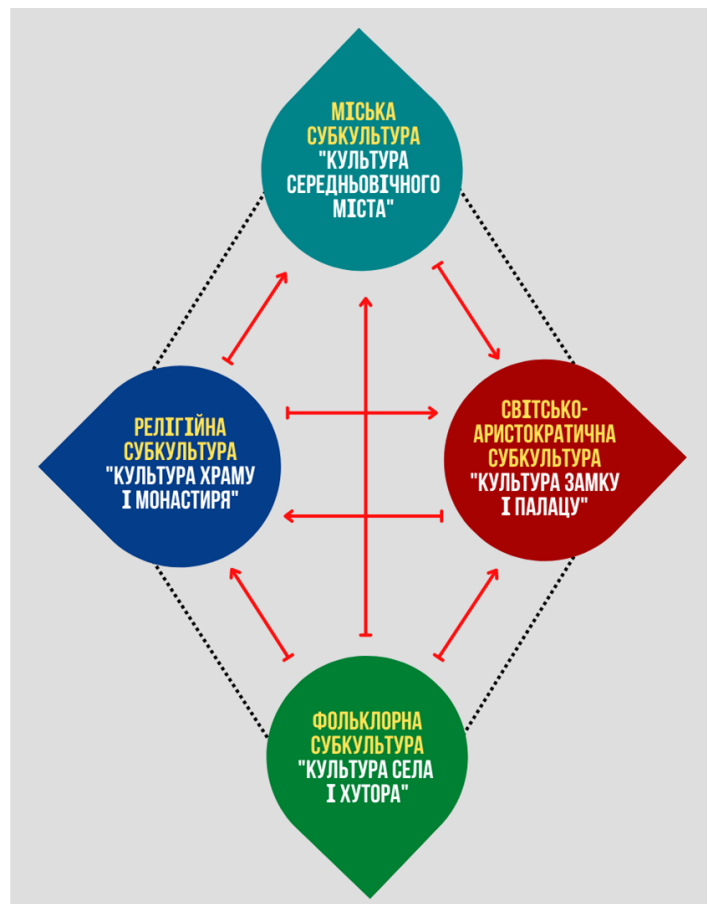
МІСЬКА СУБКУЛЬТУРА "КУЛЬТУРА СЕРЕДНЬОВІЧНОГО МІСТА"

РЕЛІГІЙНА СУБКУЛЬТУРА "КУЛЬТУРА ХРАМУ І МОНАСТИРЯ"

СВІТСЬКО-АРИСТОКРАТИЧНА СУБКУЛЬТУРА "КУЛЬТУРА ЗАМКУ І ПАЛАЦУ"

ФОЛЬКЛОРНА СУБКУЛЬТУРА "КУЛЬТУРА СЕЛА І ХУТОРА"